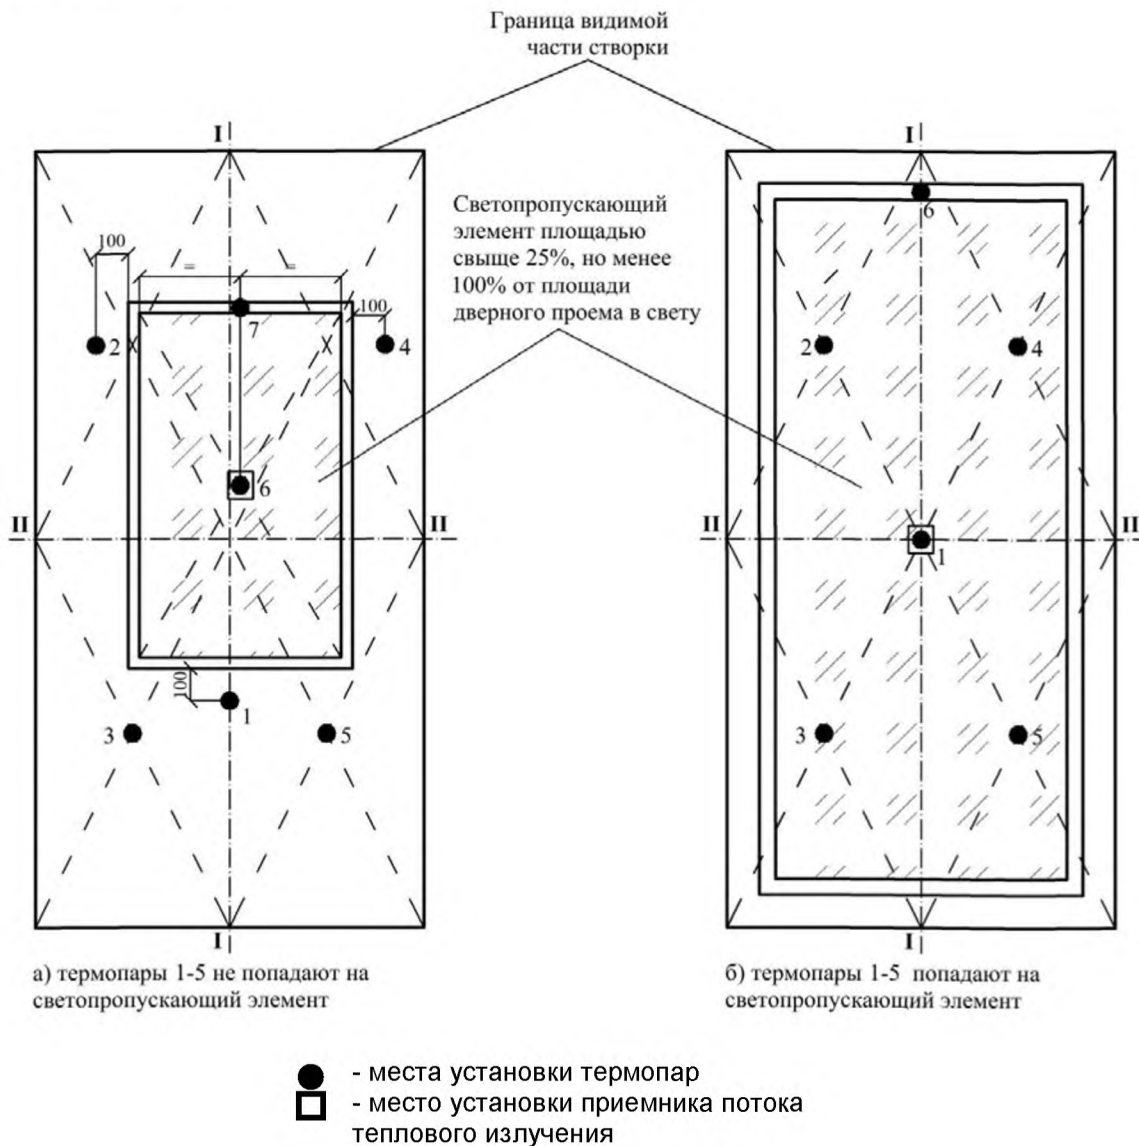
Граница видимой части створки

Светопропускающий элемент площадью свыше 25%, но менее 100% от площади дверного проема в свету

I

I

100

=

=

100

7

2

4

6

II

II

100

1

3

5

I

I

6

2

4

II

II

1

3

5

I

I

а) термопары 1-5 не попадают на светопропускающий элемент

б) термопары 1-5 попадают на светопропускающий элемент

- места установки термопар

- место установки приемника потока теплового излучения